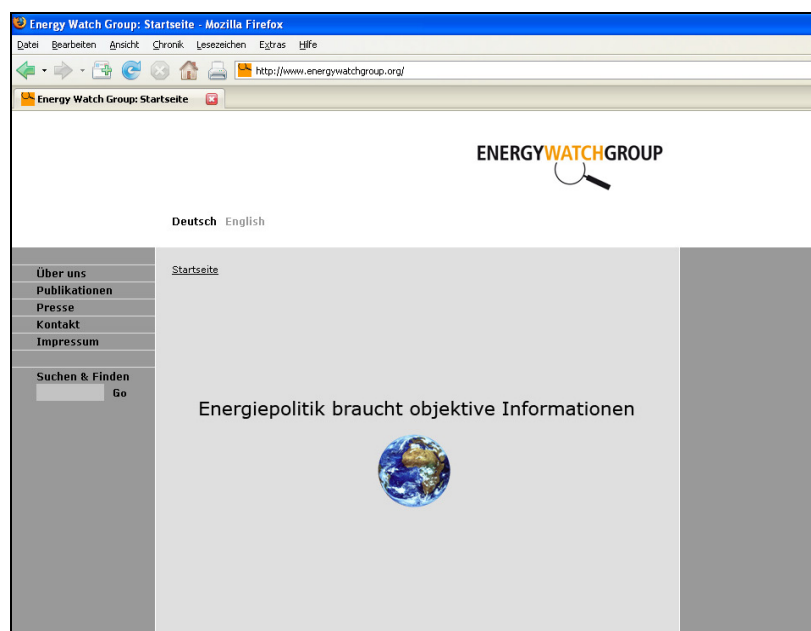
Energy Watch Group: Startseite - Mozilla Firefox

Datei Bearbeiten Ansicht Chronik Lesezeichen Extras Hilfe

http://www.energywatchgroup.org/

Energy Watch Group: Startseite

ENERGYWATCHGROUP

Deutsch English

Über uns
Publikationen
Presse
Kontakt
Impressum

Suchen & Finden
Go

Startseite

Energiepolitik braucht objektive Informationen